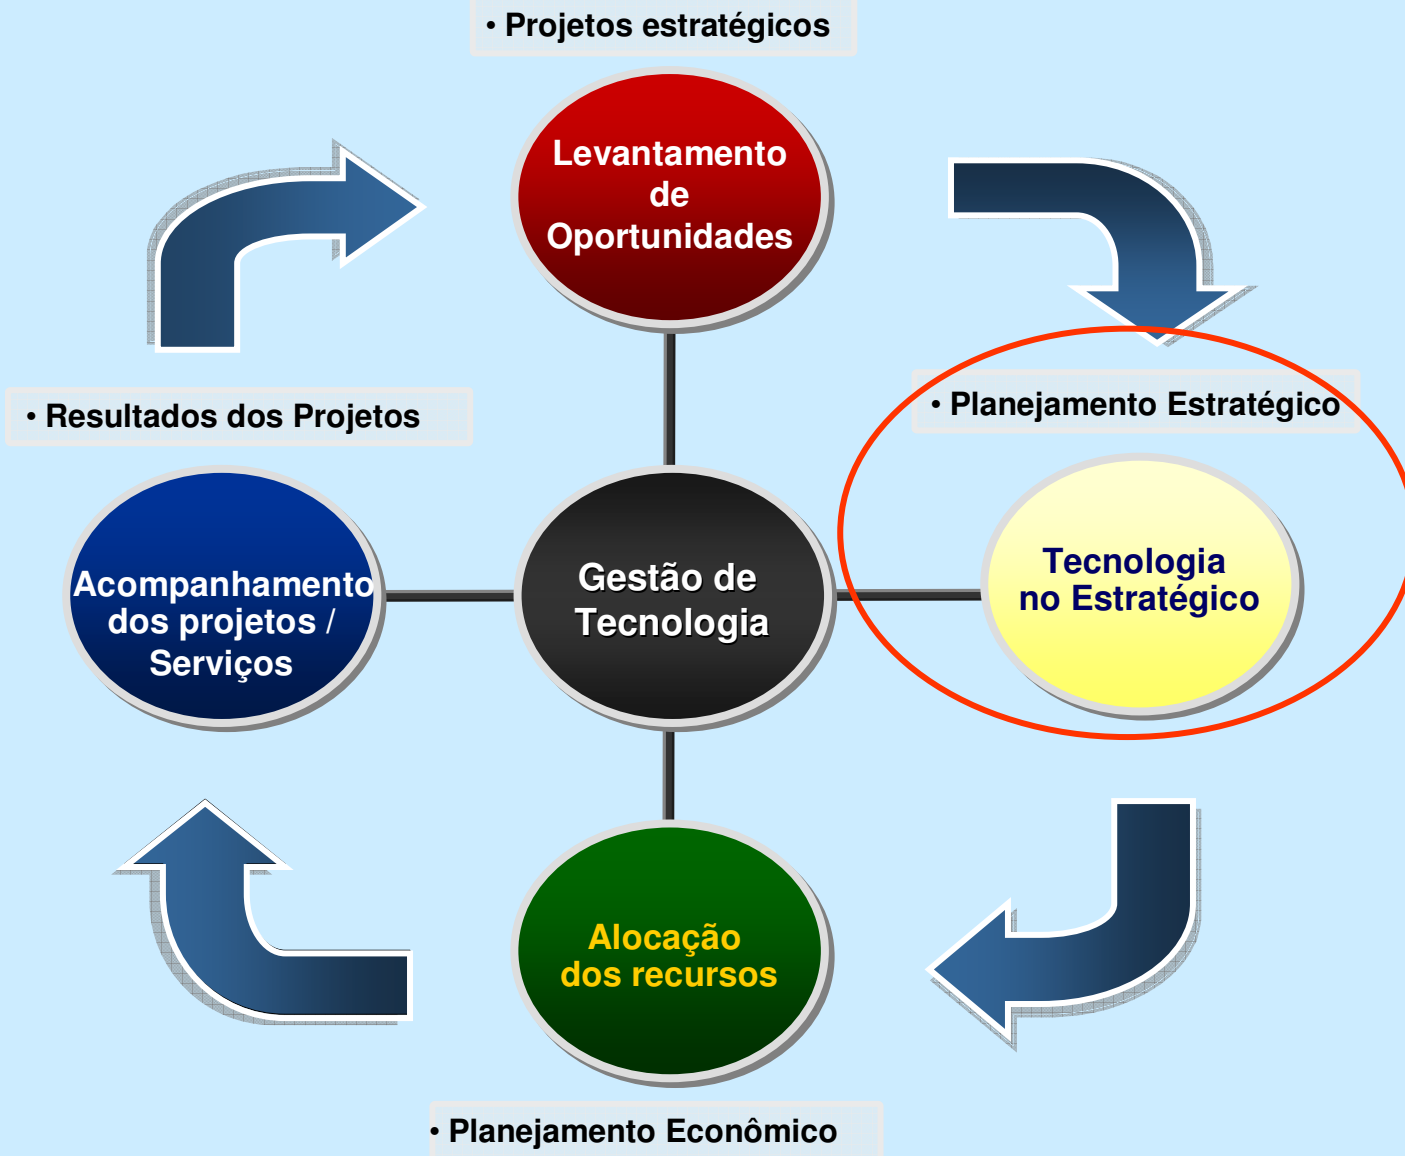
• Projetos estratégicos

Levantamento de Oportunidades

• Planejamento Estratégico

Tecnologia no Estratégico

• Resultados dos Projetos

Acompanhamento dos projetos / Serviços

Gestão de Tecnologia

Alocação dos recursos

• Planejamento Econômico